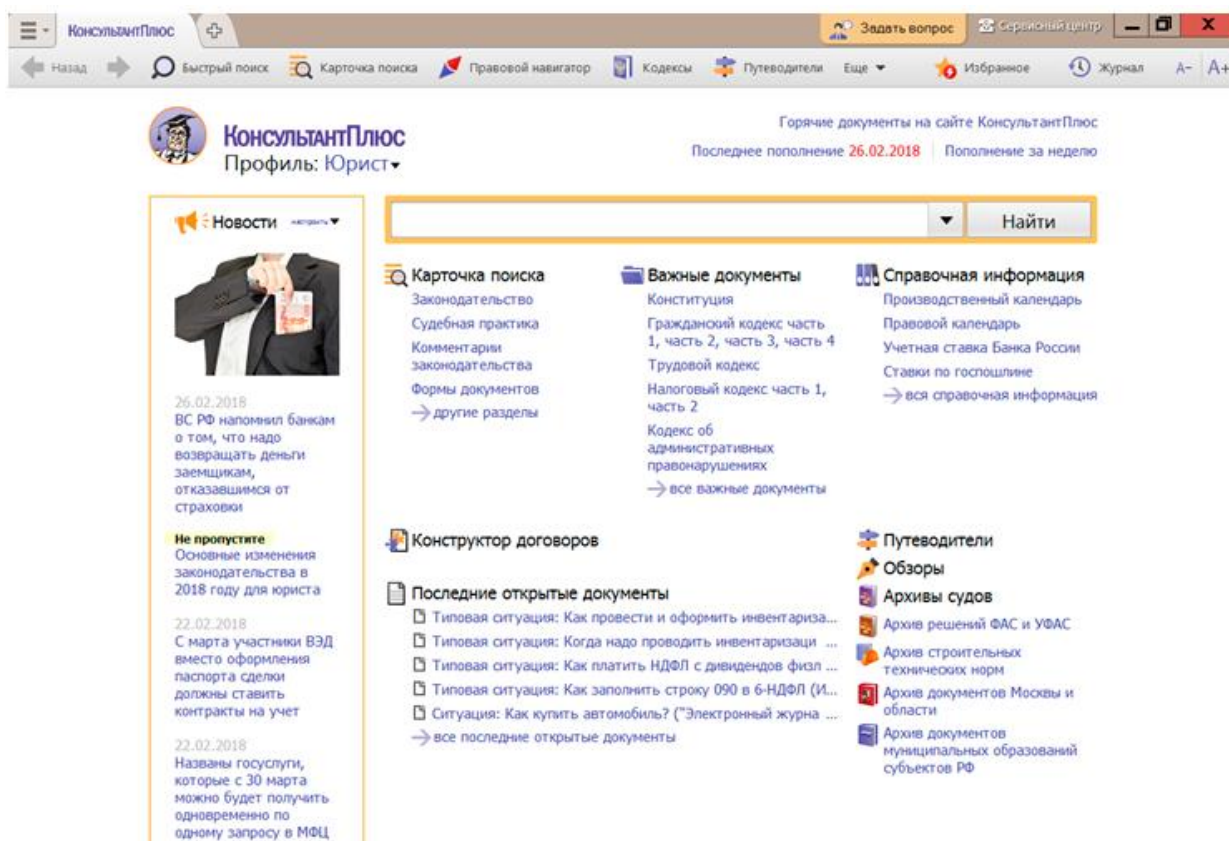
КонсультантПлюс

Задать вопрос | Сервисный центр

Назад | Быстрый поиск | Карточка поиска | Правовой навигатор | Кодексы | Путеводители | Еще | Избранное | Журнал | A- | A+

КонсультантПлюс
Профиль: Юрист

Горячие документы на сайте КонсультантПлюс
Последнее пополнение 26.02.2018 | Пополнение за неделю

Найти

Новости настроить

26.02.2018
ВС РФ напомнил банкам о том, что надо возвращать деньги заемщикам, отказавшимся от страховки

Не пропустите
Основные изменения законодательства в 2018 году для юриста

22.02.2018
С марта участники ВЭД вместо оформления паспорта сделки должны ставить контракты на учет

22.02.2018
Названы госуслуги, которые с 30 марта можно будет получить одновременно по одному запросу в МФЦ

Карточка поиска
Законодательство
Судебная практика
Комментарии законодательства
Формы документов
другие разделы

Важные документы
Конституция
Гражданский кодекс часть 1, часть 2, часть 3, часть 4
Трудовой кодекс
Налоговый кодекс часть 1, часть 2
Кодекс об административных правонарушениях
все важные документы

Справочная информация
Производственный календарь
Правовой календарь
Учетная ставка Банка России
Ставки по госпошлине
вся справочная информация

Конструктор договоров

Последние открытые документы
Типовая ситуация: Как провести и оформить инвентариза...
Типовая ситуация: Когда надо проводить инвентаризаци ...
Типовая ситуация: Как платить НДФЛ с дивидендов физл ...
Типовая ситуация: Как заполнить строку 090 в 6-НДФЛ (И...
Ситуация: Как купить автомобиль? ("Электронный журна ...
все последние открытые документы

Путеводители
Обзоры
Архивы судов
Архив решений ФАС и УФАС
Архив строительных технических норм
Архив документов Москвы и области
Архив документов муниципальных образований субъектов РФ